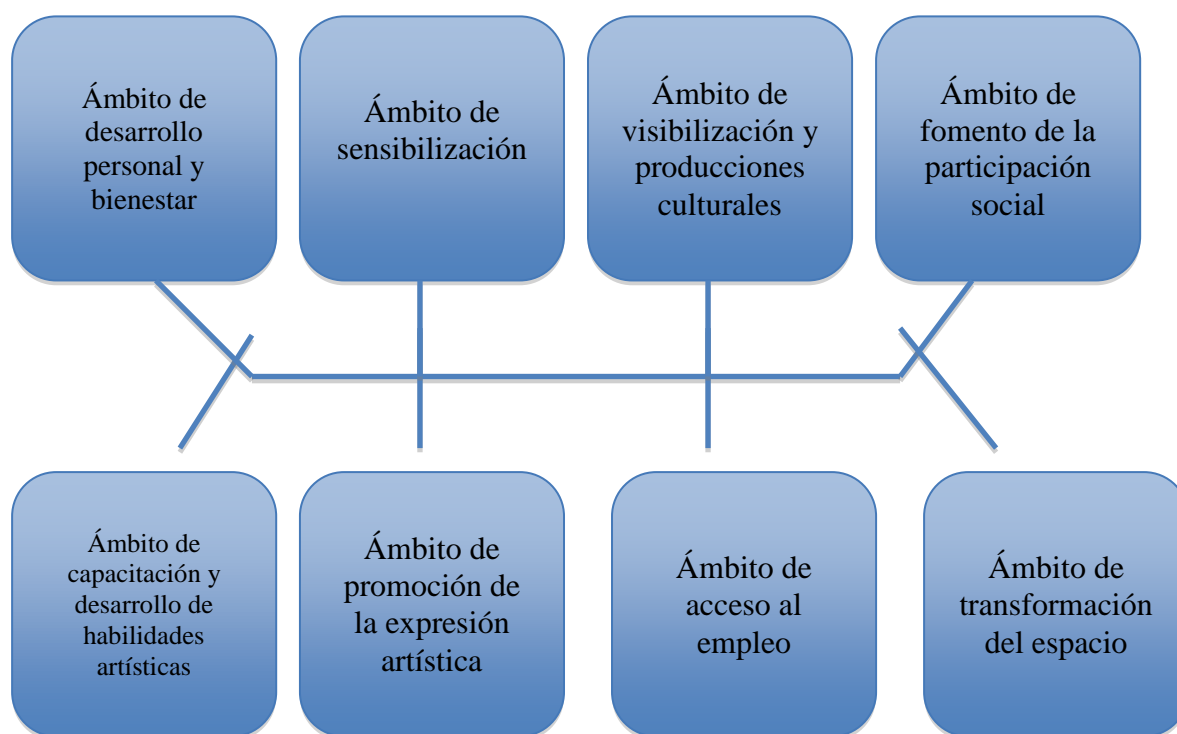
Ámbito de desarrollo personal y bienestar

Ámbito de sensibilización

Ámbito de visibilización y producciones culturales

Ámbito de fomento de la participación social

Ámbito de capacitación y desarrollo de habilidades artísticas

Ámbito de promoción de la expresión artística

Ámbito de acceso al empleo

Ámbito de transformación del espacio